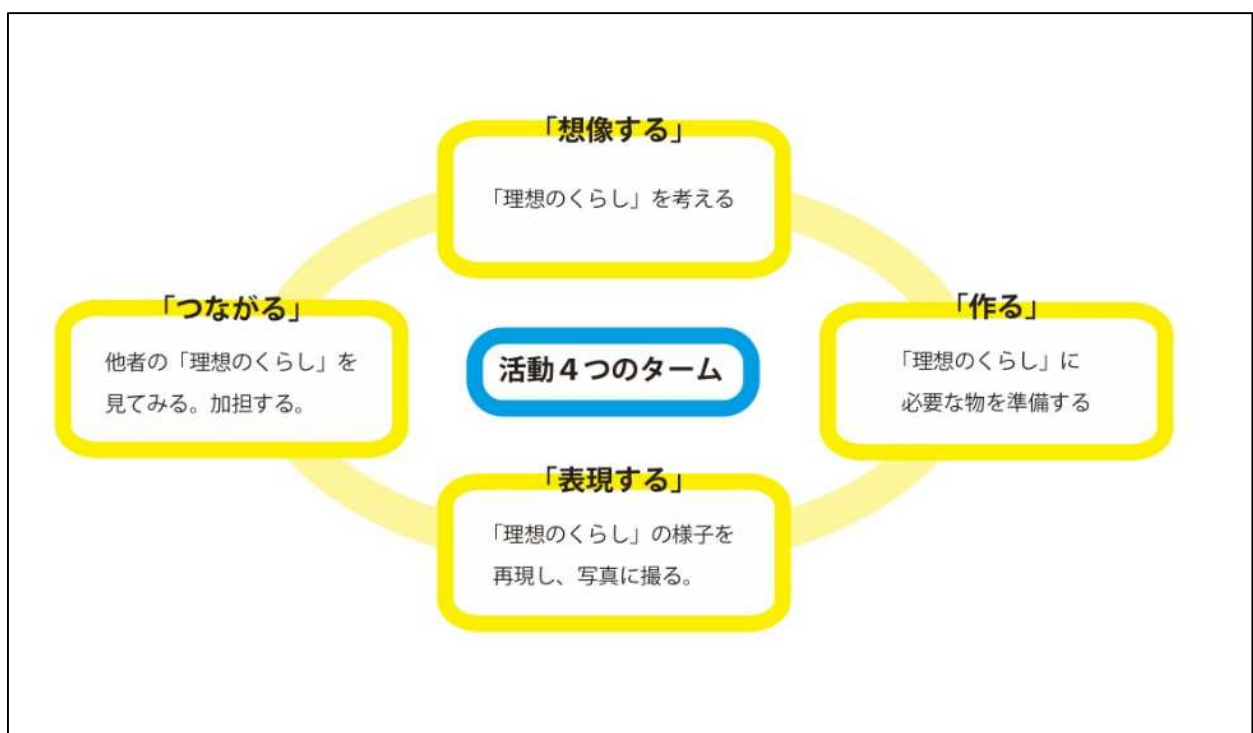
「想像する」

「理想のくらし」を考える

「つながる」

他者の「理想のくらし」を見てみる。加担する。

活動４つのターム

「作る」

「理想のくらし」に必要な物を準備する

「表現する」

「理想のくらし」の様子を再現し、写真に撮る。